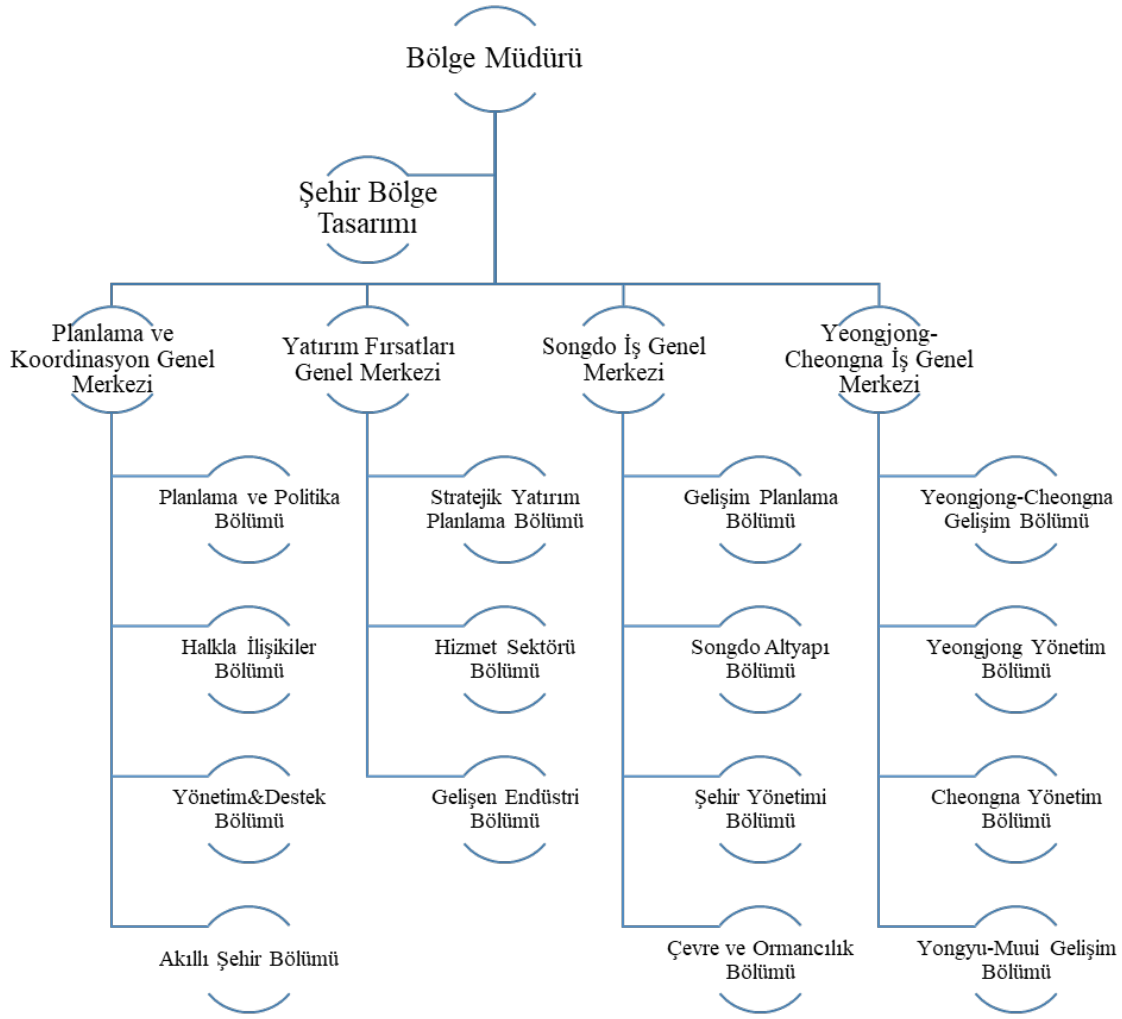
Bölge Müdürü

Şehir Bölge Tasarımı

Planlama ve Koordinasyon Genel Merkezi

Planlama ve Politika Bölümü

Halkla İlişikiler Bölümü

Yönetim&Destek Bölümü

Akıllı Şehir Bölümü

Yatırım Fırsatları Genel Merkezi

Stratejik Yatırım Planlama Bölümü

Hizmet Sektörü Bölümü

Gelişen Endüstri Bölümü

Songdo İş Genel Merkezi

Gelişim Planlama Bölümü

Songdo Altyapı Bölümü

Şehir Yönetimi Bölümü

Çevre ve Ormancılık Bölümü

Yeongjong-Cheongna İş Genel Merkezi

Yeongjong-Cheongna Gelişim Bölümü

Yeongjong Yönetim Bölümü

Cheongna Yönetim Bölümü

Yongyu-Muui Gelişim Bölümü